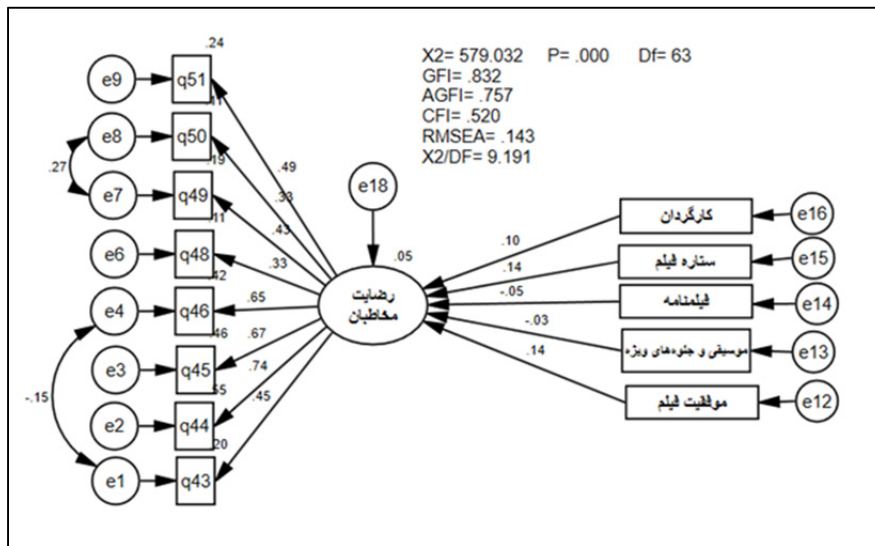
X2= 579.032 P= .000 Df= 63
GFI= .832
AGFI= .757
CFI= .520
RMSEA= .143
X2/DF= 9.191

.24
e9 q51
.11
e8 q50
.27
.19
e7 q49
.11
e6 q48
.42
e4 q46
.46
e3 q45
.55
-.15
e2 q44
.20
e1 q43

.49
.33
.43
.33
.65
.67
.74
.45

e18
.05
رضایت مخاطبان

.10
.14
-.05
-.03
.14

کارگردان e16
ستاره فیلم e15
فیلمنامه e14
موسیقی و جلوه‌های ویژه e13
موفقیت فیلم e12